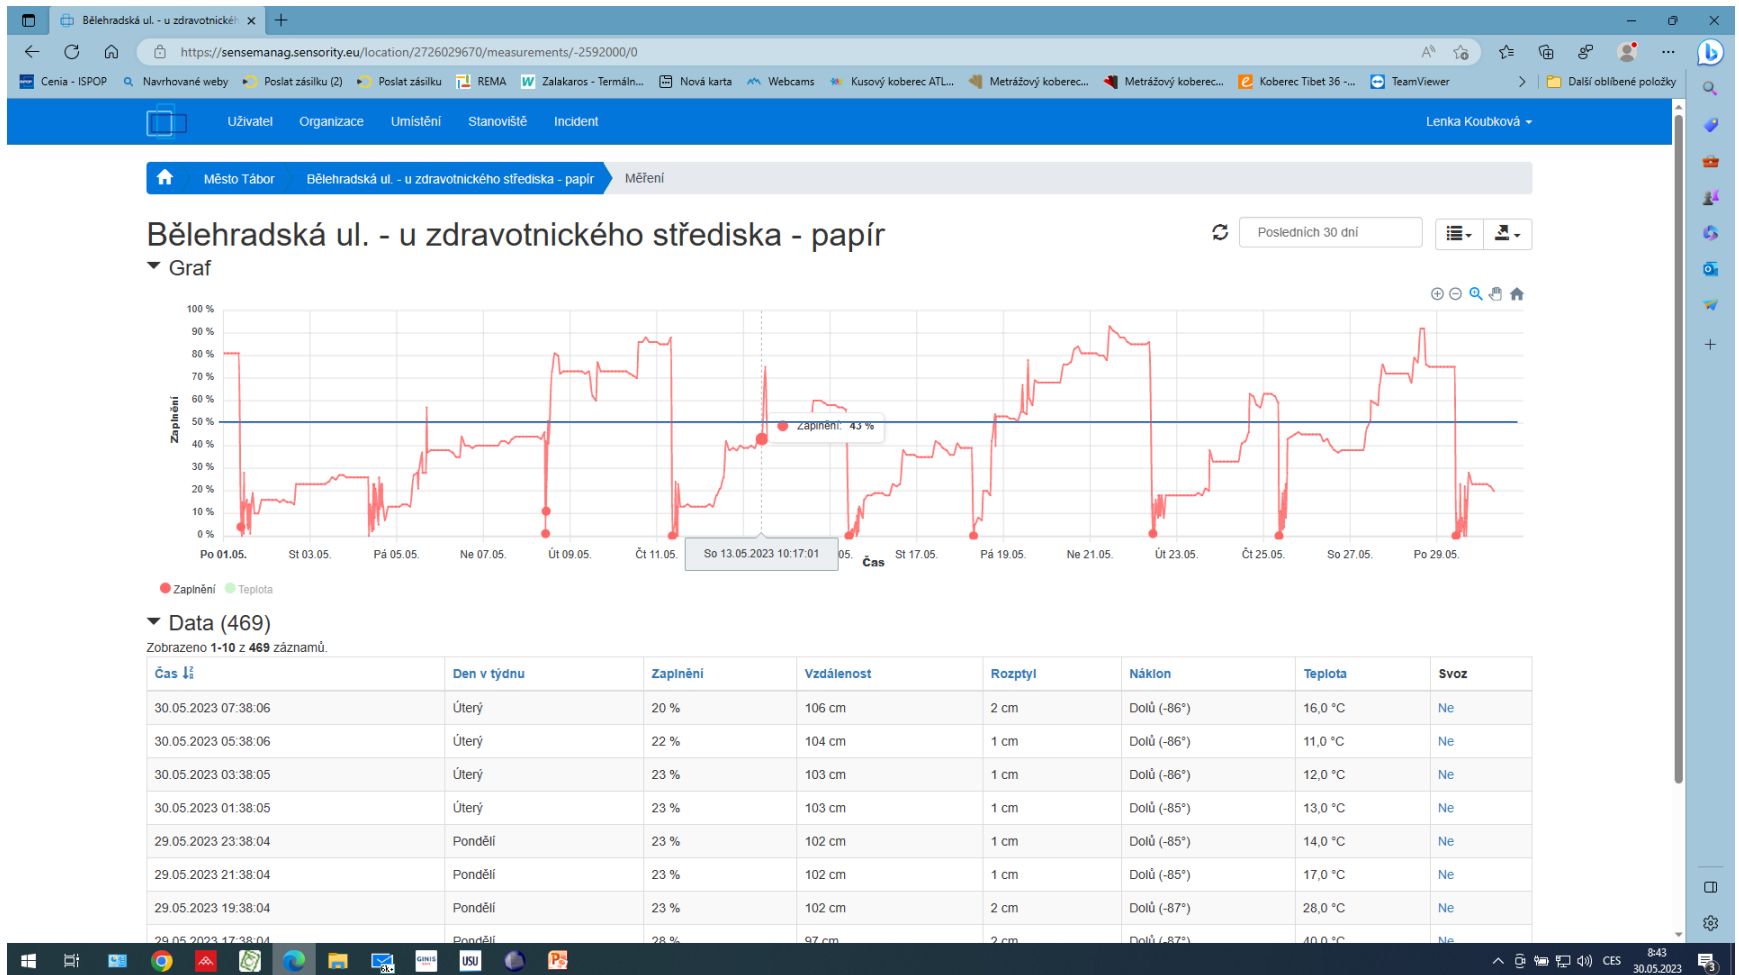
Bělehradská ul. - u zdravotnické

https://sensemanag.sensority.eu/location/2726029670/measurements/-2592000/0

Cenia - ISPOP | Navrhované weby | Poslat zásilku (2) | Poslat zásilku | REMA | Zalakaros - Termáln... | Nová karta | Webcams | Kusový koberec ATL... | Metrážový koberec... | Metrážový koberec... | Koberec Tibet 36 -... | TeamViewer | Další oblíbené položky

Uživatel Organizace Umístění Stanoviště Incident Lenka Koubková

Město Tábor | Bělehradská ul. - u zdravotnického střediska - papír | Měření

Bělehradská ul. - u zdravotnického střediska - papír

Posledních 30 dní

Graf

100 %
90 %
80 %
70 %
60 %
50 %
40 %
30 %
20 %
10 %
0 %

Zaplnění

Zaplnění: 43 %

Po 01.05. St 03.05. Pá 05.05. Ne 07.05. Út 09.05. Čt 11.05. So 13.05.2023 10:17:01 05. St 17.05. Pá 19.05. Ne 21.05. Út 23.05. Čt 25.05. So 27.05. Po 29.05.

Čas

Zaplnění Teplota

Data (469)

Zobrazeno 1-10 z 469 záznamů.

| Čas | Den v týdnu | Zaplnění | Vzdálenost | Rozptyl | Náklon | Teplota | Svoz |
|---|---|---|---|---|---|---|---|
| 30.05.2023 07:38:06 | Úterý | 20 % | 106 cm | 2 cm | Dolů (-86°) | 16,0 °C | Ne |
| 30.05.2023 05:38:06 | Úterý | 22 % | 104 cm | 1 cm | Dolů (-86°) | 11,0 °C | Ne |
| 30.05.2023 03:38:05 | Úterý | 23 % | 103 cm | 1 cm | Dolů (-86°) | 12,0 °C | Ne |
| 30.05.2023 01:38:05 | Úterý | 23 % | 103 cm | 1 cm | Dolů (-85°) | 13,0 °C | Ne |
| 29.05.2023 23:38:04 | Pondělí | 23 % | 102 cm | 1 cm | Dolů (-85°) | 14,0 °C | Ne |
| 29.05.2023 21:38:04 | Pondělí | 23 % | 102 cm | 1 cm | Dolů (-85°) | 17,0 °C | Ne |
| 29.05.2023 19:38:04 | Pondělí | 23 % | 102 cm | 2 cm | Dolů (-87°) | 28,0 °C | Ne |
| 29.05.2023 17:38:04 | Pondělí | 28 % | 97 cm | 2 cm | Dolů (-87°) | 40,0 °C | Ne |

CES 8:43 30.05.2023